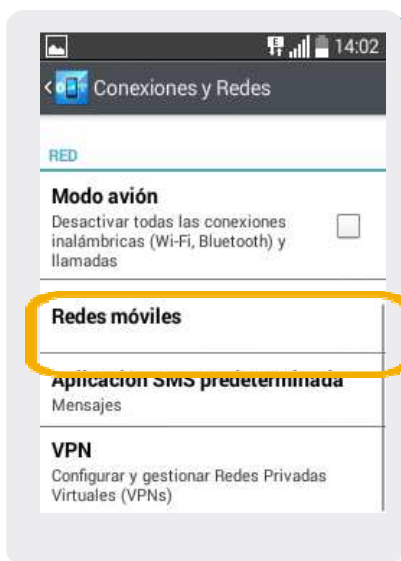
14:02

Conexiones y Redes

RED

Modo avión

Desactivar todas las conexiones inalámbricas (Wi-Fi, Bluetooth) y llamadas

Redes móviles

Aplicación SMS predeterminada

Mensajes

VPN

Configurar y gestionar Redes Privadas Virtuales (VPNs)